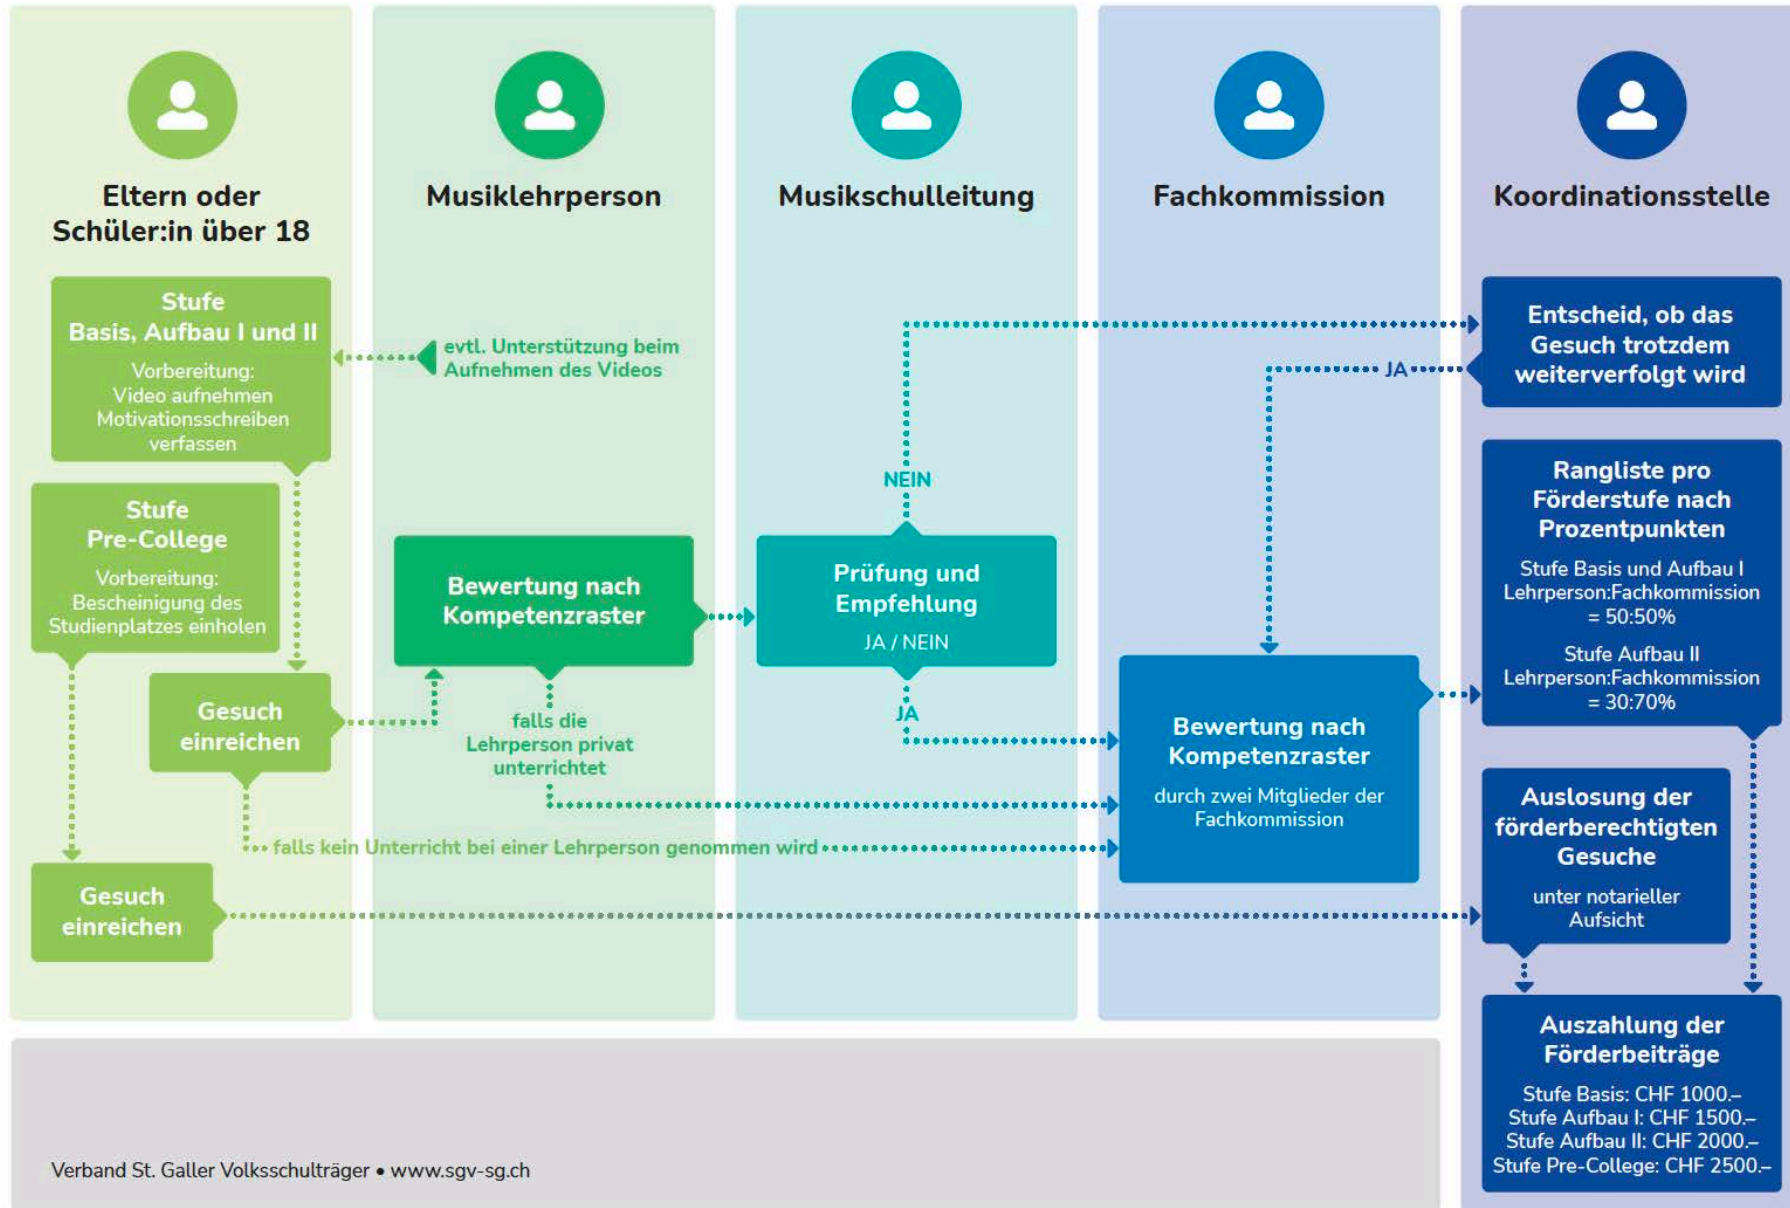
Eltern oder Schüler:in über 18

Musiklehrperson

Musikschulleitung

Fachkommission

Koordinationsstelle

Stufe
Basis, Aufbau I und II
Vorbereitung:
Video aufnehmen
Motivationsschreiben verfassen

evtl. Unterstützung beim Aufnehmen des Videos

Entscheid, ob das Gesuch trotzdem weiterverfolgt wird

JA

NEIN

Stufe
Pre-College
Vorbereitung:
Bescheinigung des Studienplatzes einholen

Bewertung nach Kompetenzraster

Prüfung und Empfehlung
JA / NEIN

Rangliste pro Förderstufe nach Prozentpunkten
Stufe Basis und Aufbau I
Lehrperson:Fachkommission
= 50:50%
Stufe Aufbau II
Lehrperson:Fachkommission
= 30:70%

Gesuch einreichen

falls die Lehrperson privat unterrichtet

JA

Bewertung nach Kompetenzraster
durch zwei Mitglieder der Fachkommission

falls kein Unterricht bei einer Lehrperson genommen wird

Auslosung der förderberechtigten Gesuche
unter notarieller Aufsicht

Gesuch einreichen

Auszahlung der Förderbeiträge
Stufe Basis: CHF 1000.–
Stufe Aufbau I: CHF 1500.–
Stufe Aufbau II: CHF 2000.–
Stufe Pre-College: CHF 2500.–

Verband St. Galler Volksschulträger • www.sgv-sg.ch